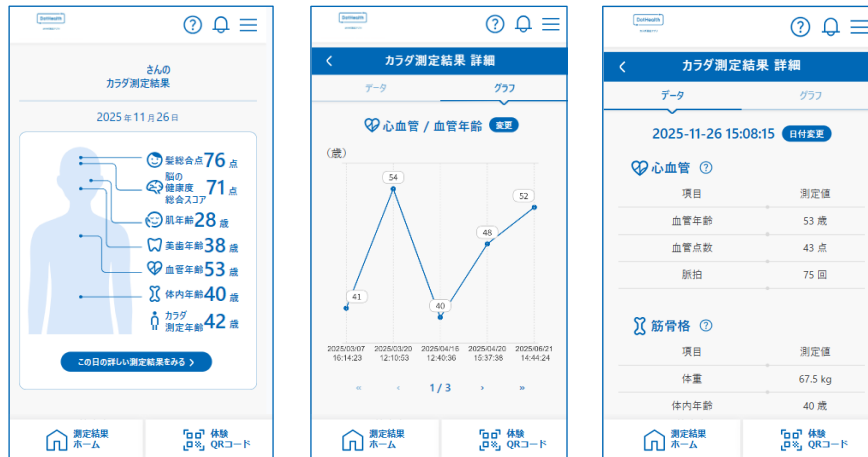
DotHealth

さんの
カラダ測定結果

2025年11月26日

髪総合点 76 点
脳の健康度総合スコア 71 点
肌年齢 28 歳
美歯年齢 38 歳
血管年齢 53 歳
体内年齢 40 歳
カラダ測定年齢 42 歳

この日の詳しい測定結果をみる ›

測定結果ホーム
体験QRコード

DotHealth

カラダ測定結果 詳細
データ
グラフ

心血管 / 血管年齢 変更

（歳）

41
54
40
48
52

2025/03/07 16:14:23
2025/03/20 12:10:53
2025/04/15 12:40:36
2025/04/20 15:37:38
2025/06/21 14:44:24

« ‹ 1 / 3 › »

測定結果ホーム
体験QRコード

DotHealth

カラダ測定結果 詳細
データ
グラフ

2025-11-26 15:08:15 日付変更

心血管 ?

| 項目 | 測定値 |
|---|---|
| 血管年齢 | 53 歳 |
| 血管点数 | 43 点 |
| 脈拍 | 75 回 |

筋骨格 ?

| 項目 | 測定値 |
|---|---|
| 体重 | 67.5 kg |
| 体内年齢 | 40 歳 |

測定結果ホーム
体験QRコード